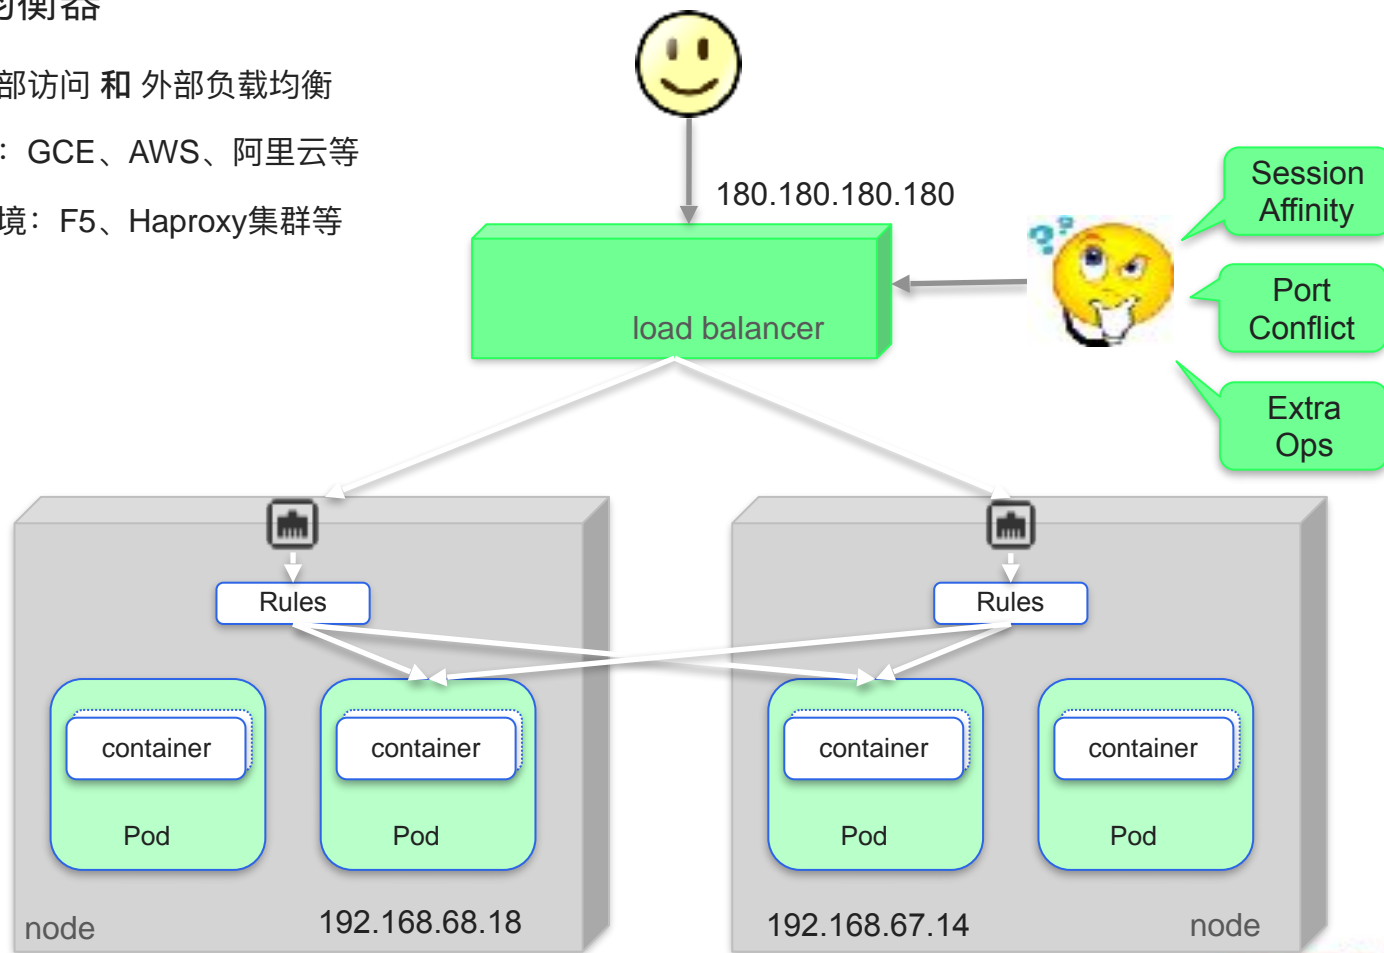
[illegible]均衡器

部访问 和 外部负载均衡

：GCE、AWS、阿里云等

境：F5、Haproxy集群等

180.180.180.180

load balancer

Session Affinity

Port Conflict

Extra Ops

Rules

Rules

container

Pod

container

Pod

container

Pod

container

Pod

node

192.168.68.18

192.168.67.14

node